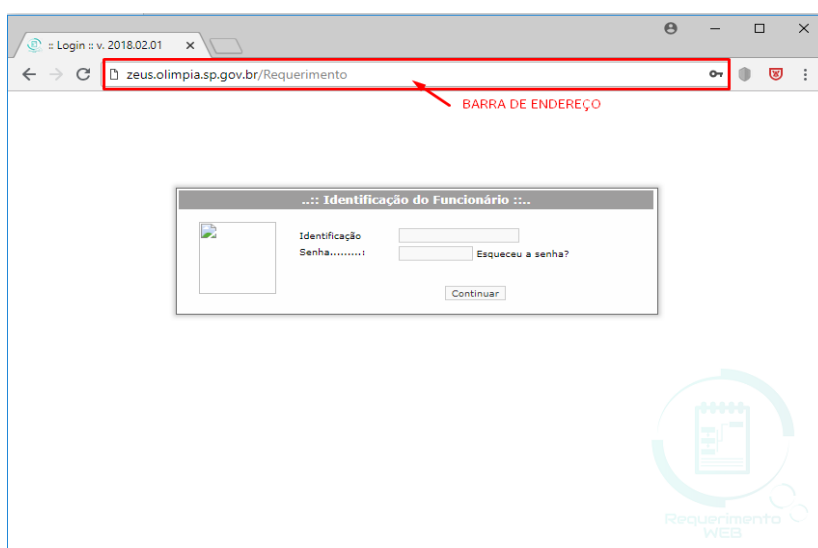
:: Login :: v. 2018.02.01 ×

zeus.olimpia.sp.gov.br/Requerimento

BARRA DE ENDEREÇO

..:: Identificação do Funcionário ::..

Identificação

Senha.........:

Esqueceu a senha?

Continuar

Requerimento WEB